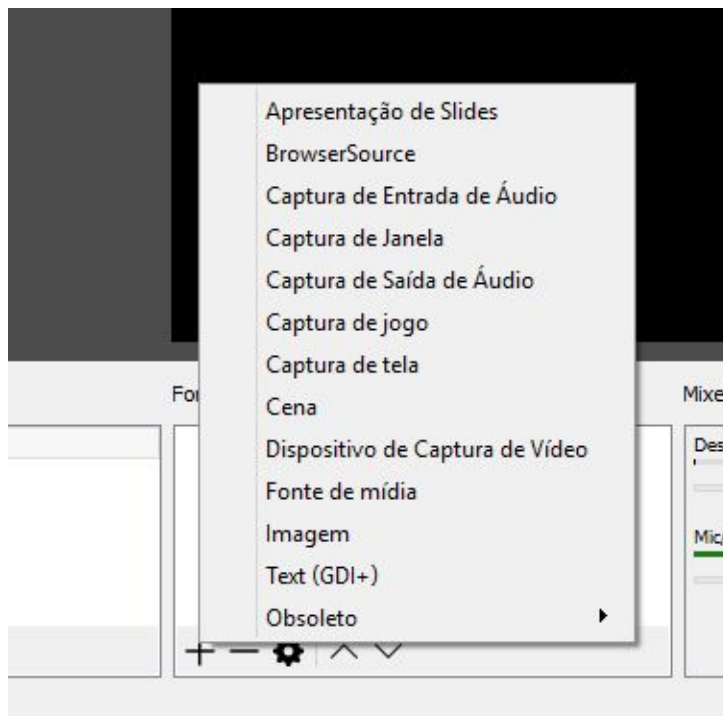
Apresentação de Slides
BrowserSource
Captura de Entrada de Áudio
Captura de Janela
Captura de Saída de Áudio
Captura de jogo
Captura de tela
Cena
Dispositivo de Captura de Vídeo
Fonte de mídia
Imagem
Text (GDI+)
Obsoleto

Fo

Mixe
Des
Mic/